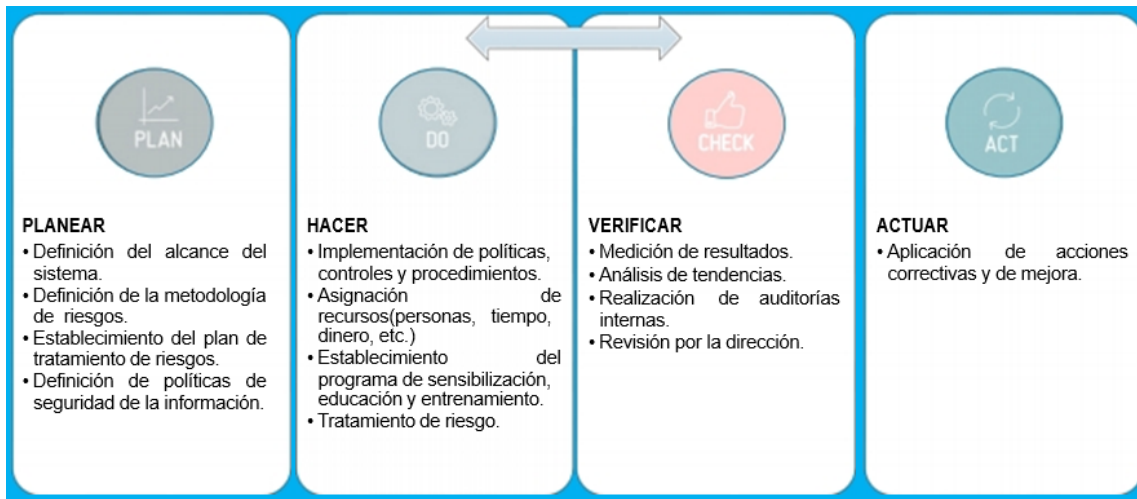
PLAN

PLANEAR
• Definición del alcance del sistema.
• Definición de la metodología de riesgos.
• Establecimiento del plan de tratamiento de riesgos.
• Definición de políticas de seguridad de la información.

DO

HACER
• Implementación de políticas, controles y procedimientos.
• Asignación de recursos(personas, tiempo, dinero, etc.)
• Establecimiento del programa de sensibilización, educación y entrenamiento.
• Tratamiento de riesgo.

CHECK

VERIFICAR
• Medición de resultados.
• Análisis de tendencias.
• Realización de auditorías internas.
• Revisión por la dirección.

ACT

ACTUAR
• Aplicación de acciones correctivas y de mejora.